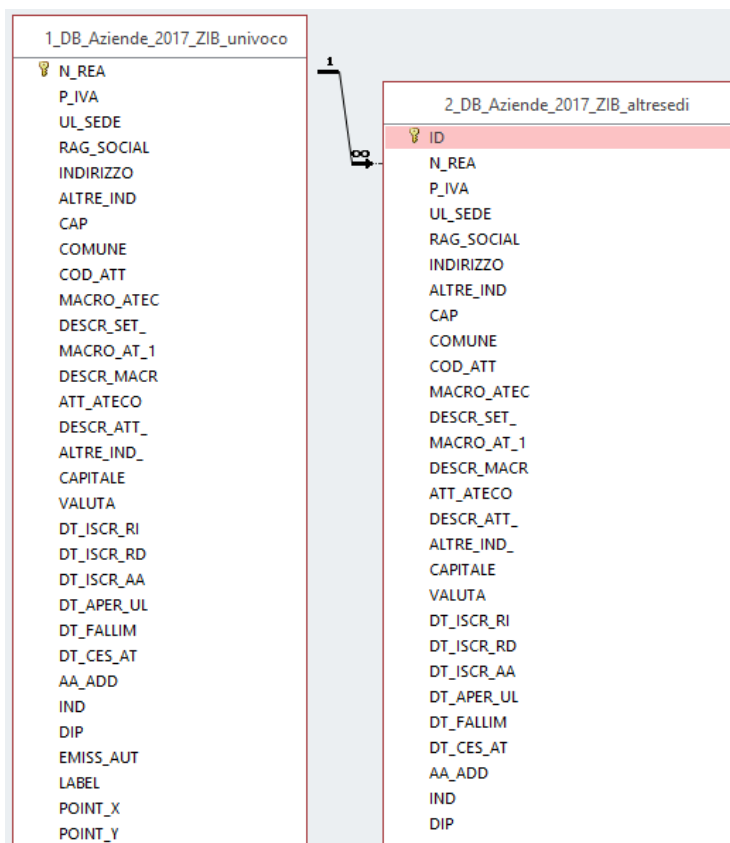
1_DB_Aziende_2017_ZIB_univoco

N_REA
P_IVA
UL_SEDE
RAG_SOCIAL
INDIRIZZO
ALTRE_IND
CAP
COMUNE
COD_ATT
MACRO_ATEC
DESCR_SET_
MACRO_AT_1
DESCR_MACR
ATT_ATECO
DESCR_ATT_
ALTRE_IND_
CAPITALE
VALUTA
DT_ISCR_RI
DT_ISCR_RD
DT_ISCR_AA
DT_APER_UL
DT_FALLIM
DT_CES_AT
AA_ADD
IND
DIP
EMISS_AUT
LABEL
POINT_X
POINT_Y

1

∞

2_DB_Aziende_2017_ZIB_altresedi

ID
N_REA
P_IVA
UL_SEDE
RAG_SOCIAL
INDIRIZZO
ALTRE_IND
CAP
COMUNE
COD_ATT
MACRO_ATEC
DESCR_SET_
MACRO_AT_1
DESCR_MACR
ATT_ATECO
DESCR_ATT_
ALTRE_IND_
CAPITALE
VALUTA
DT_ISCR_RI
DT_ISCR_RD
DT_ISCR_AA
DT_APER_UL
DT_FALLIM
DT_CES_AT
AA_ADD
IND
DIP